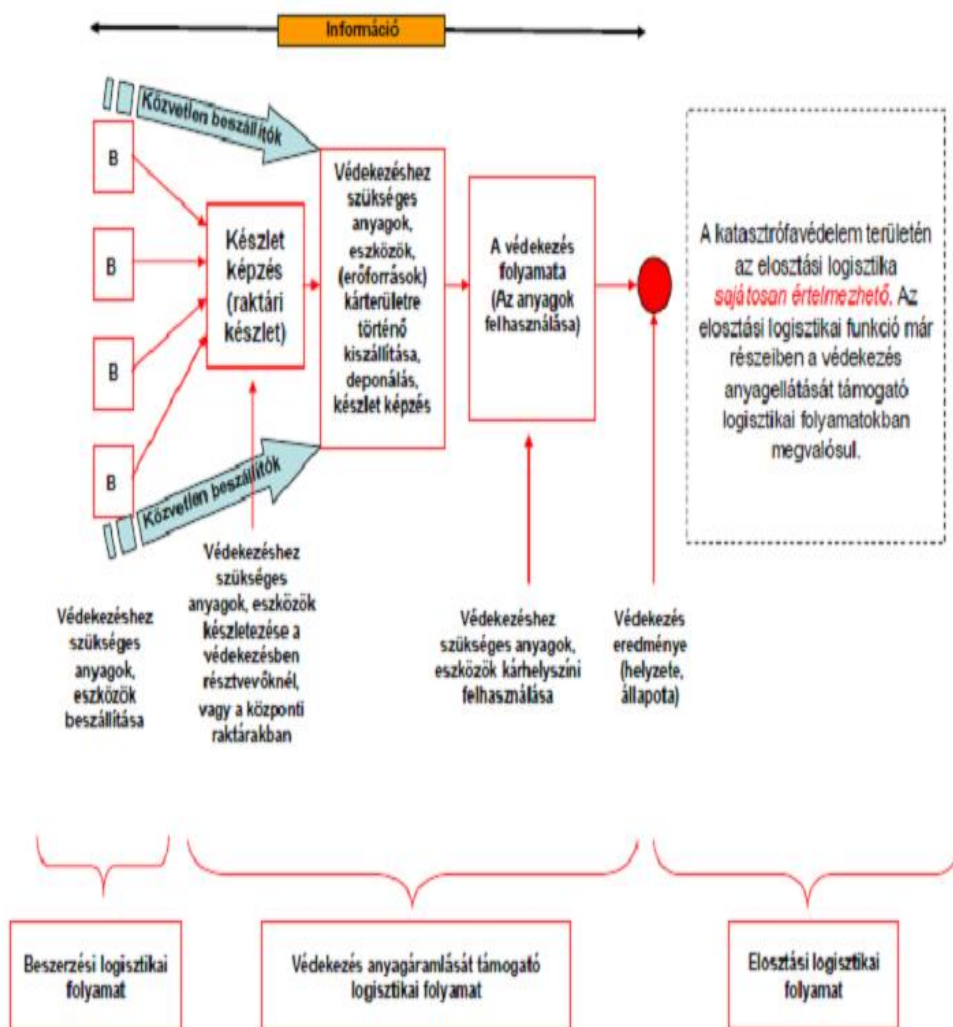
Információ

Közvetlen beszállítók

B

B

B

B

Készlet képzés (raktári készlet)

Védekezéshez szükséges anyagok, eszközök, (erőforrások) kárterületre történő kiszállítása, deponálás, készlet képzés

A védekezés folyamata (Az anyagok felhasználása)

A katasztrófavédelem területén az elosztási logisztika sajátosan értelmezhető. Az elosztási logisztikai funkció már részeiben a védekezés anyagellátását támogató logisztikai folyamatokban megvalósul.

Közvetlen beszállítók

Védekezéshez szükséges anyagok, eszközök beszállítása

Védekezéshez szükséges anyagok, eszközök készletezése a védekezésben résztvevőknél, vagy a központi raktárakban

Védekezéshez szükséges anyagok, eszközök kárhelyszíni felhasználása

Védekezés eredménye (helyzete, állapota)

Beszerzési logisztikai folyamat

Védekezés anyagáramlását támogató logisztikai folyamat

Elosztási logisztikai folyamat